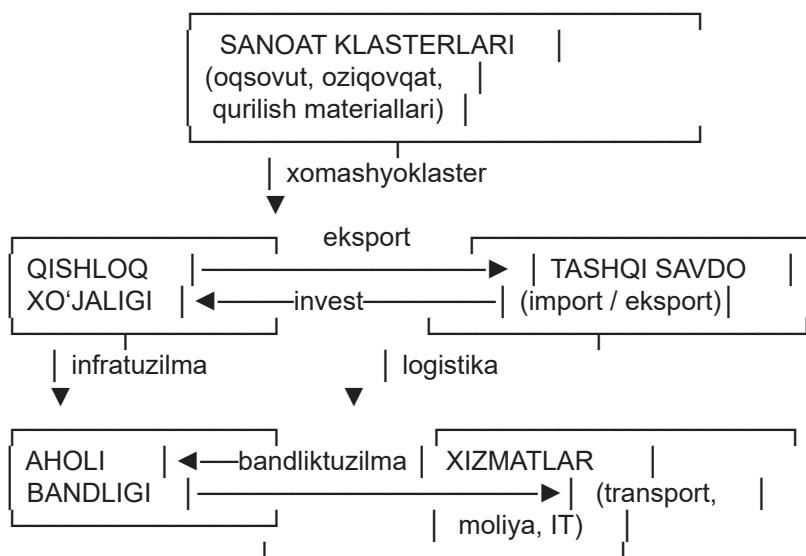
SANOAT KLASTERLARI
(oqsovut, oziqovqat,
qurilish materiallari)

xomashyoklaster

eksport

QISHLOQ
XO‘JALIGI

invest

TASHQI SAVDO
(import / eksport)

infratuzilma

logistika

AHOLI
BANDLIGI

bandliktuzilma

XIZMATLAR
(transport,
moliya, IT)